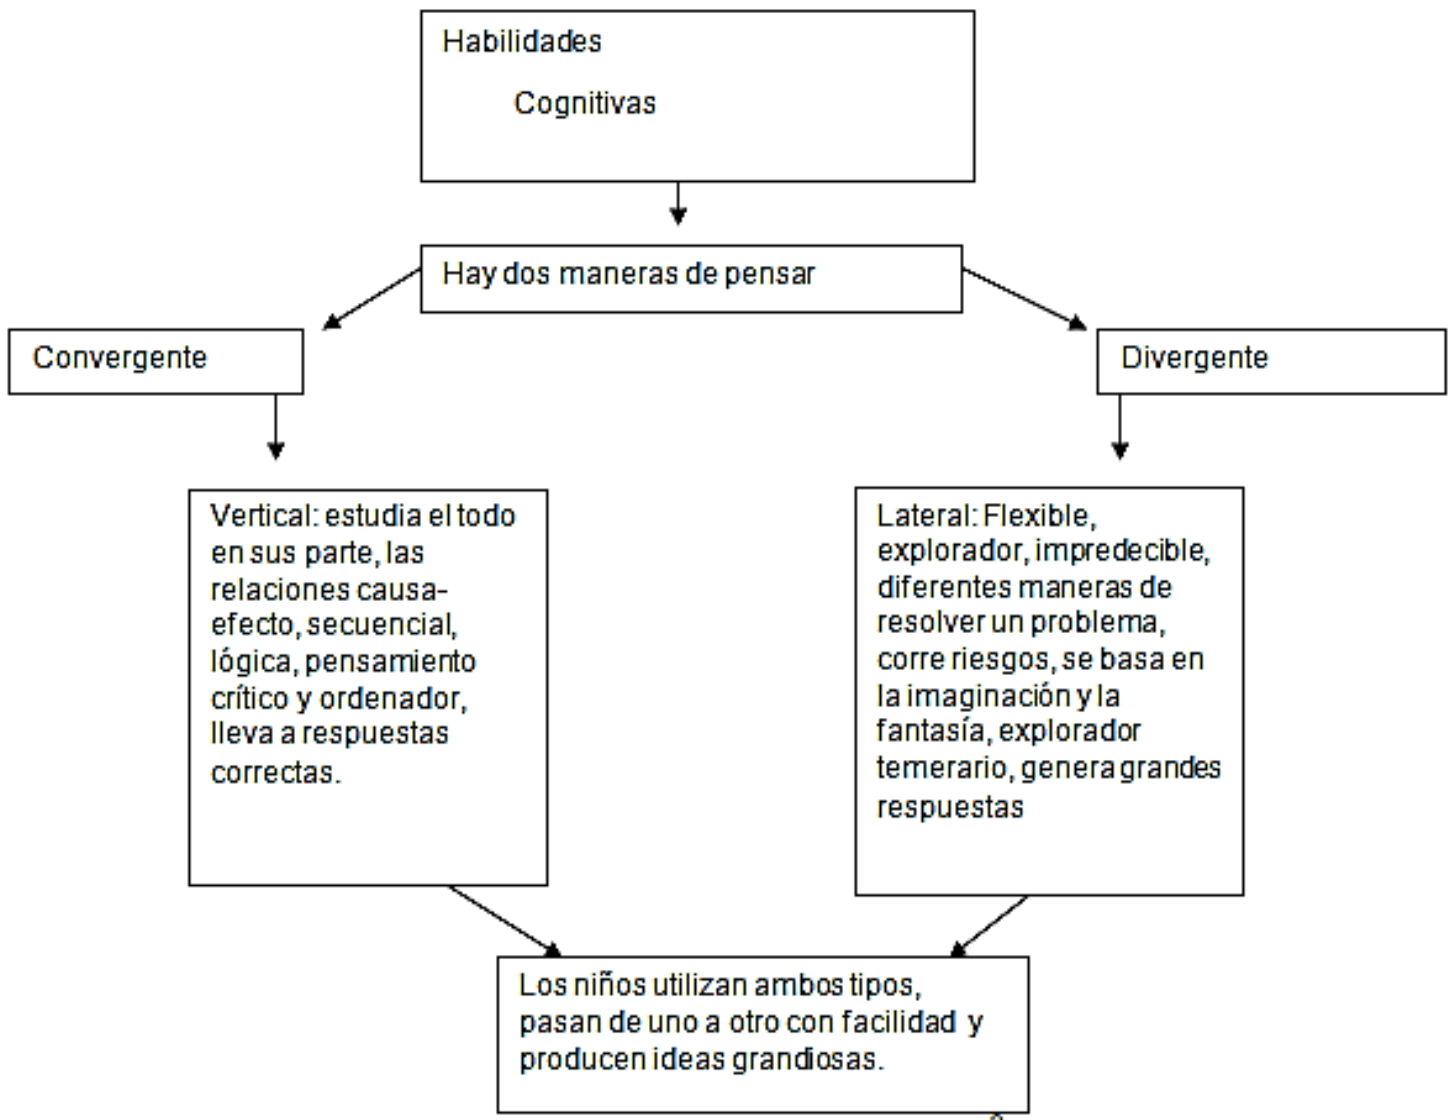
Habilidades

Cognitivas

Hay dos maneras de pensar

Convergente

Divergente

Vertical: estudia el todo en sus parte, las relaciones causa-efecto, secuencial, lógica, pensamiento crítico y ordenador, lleva a respuestas correctas.

Lateral: Flexible, explorador, impredecible, diferentes maneras de resolver un problema, corre riesgos, se basa en la imaginación y la fantasía, explorador temerario, genera grandes respuestas

Los niños utilizan ambos tipos, pasan de uno a otro con facilidad y producen ideas grandiosas.